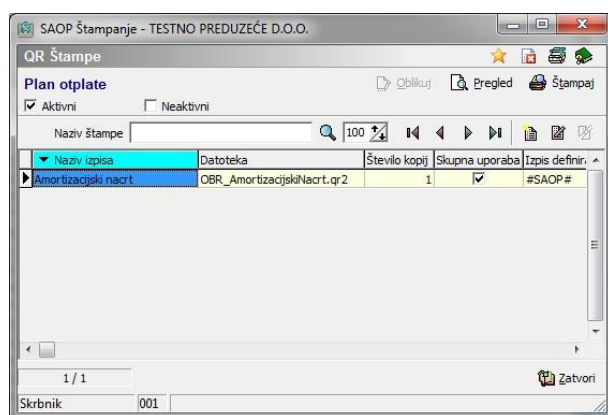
SAOP Štampanje - TESTNO PREDUZEĆE D.O.O.

QR Štampe

Plan otplate

Oblikuj Pregled Štampaj

Aktivni Neaktivni

Naziv štampe 100

| Naziv izpisa | Datoteka | Število kopij | Skupna uporaba | Izpis definir |
|---|---|---|---|---|
| Amortizacijski nacrt | OBR_AmortizacijskiNacrt.qr2 | 1 | ☑ | #SAOP# |

1/1

Zatvori

Skrbnik 001